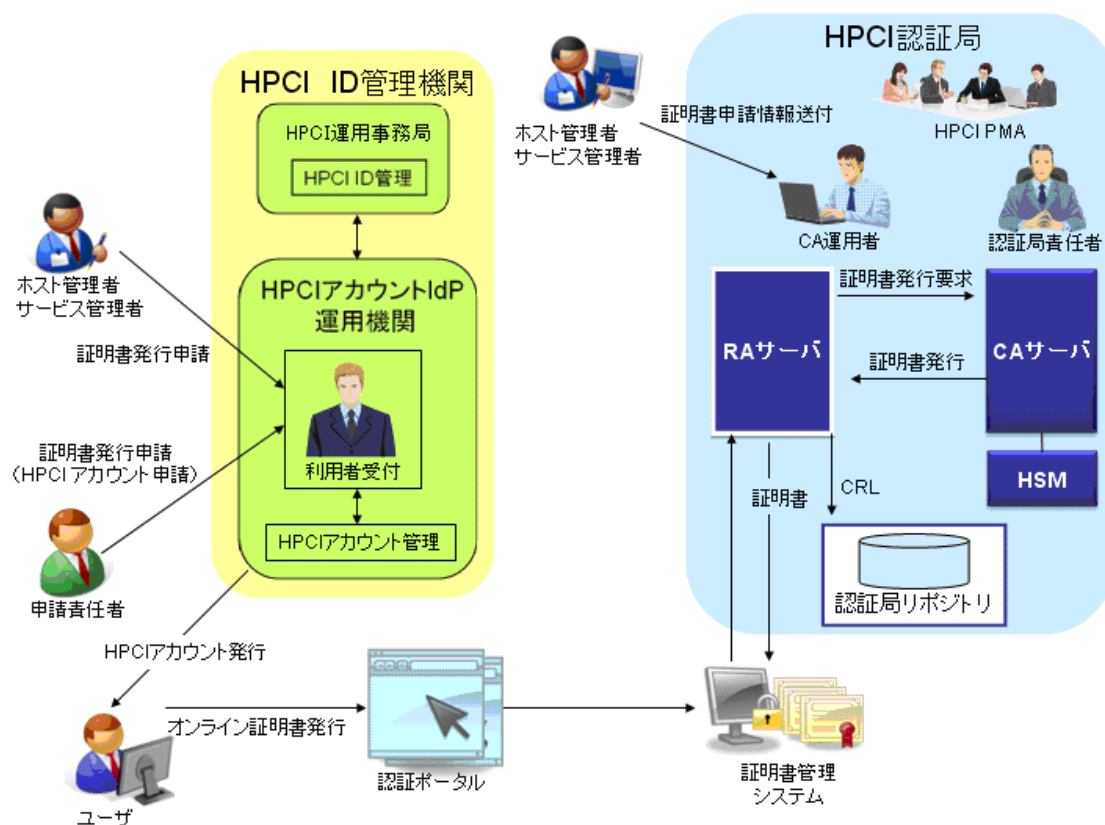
HPCI ID管理機関

HPCI運用事務局

HPCI ID管理

HPCIアカウントIdP運用機関

利用者受付

HPCIアカウント管理

ホスト管理者
サービス管理者

証明書発行申請

証明書発行申請
（HPCI アカウント 申請）

申請責任者

HPCIアカウント発行

ユーザ

オンライン証明書発行

認証ポータル

ホスト管理者
サービス管理者

証明書申請情報送付

HPCI認証局

HPCI PMA

CA運用者

認証局責任者

証明書発行要求

RAサーバ

証明書発行

CAサーバ

HSM

証明書

CRL

認証局リポジトリ

証明書管理
システム